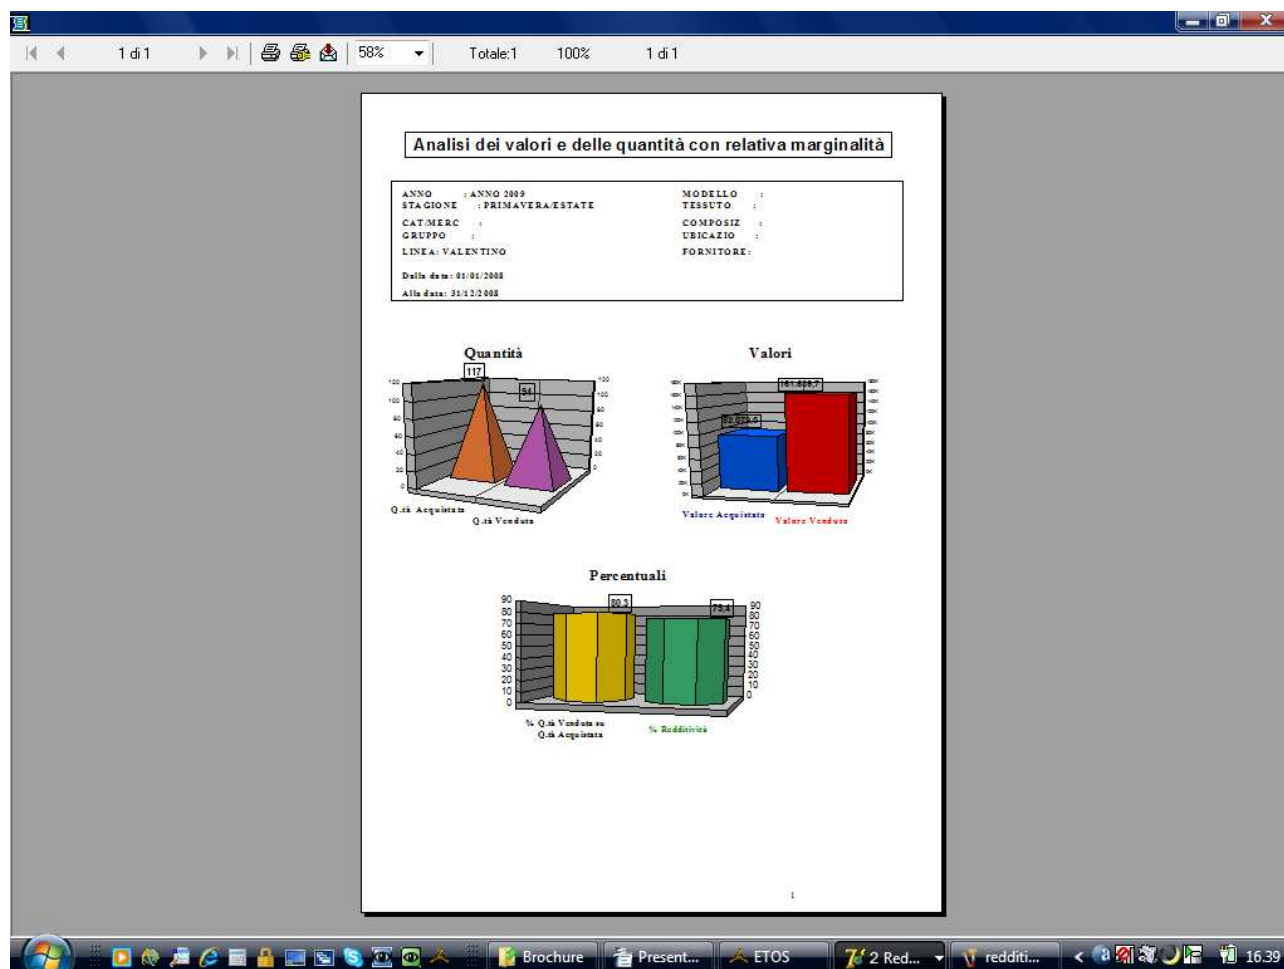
1 di 1 58% Totale:1 100% 1 di 1

Analisi dei valori e delle quantità con relativa marginalità

ANNO : ANNO 2009
STAGIONE : PRIMAVERA/ESTATE
CAT/MERC :
GRUPPO :
LINEA: VALENTINO
Dalla data: 01/01/2008
Alla data: 31/12/2008

MODELLO :
TESSUTO :
COMPOSIZ :
UBICAZIO :
FORNITORE:

Quantità

117
94
120
100
80
60
40
20
0

Q.tà Acquistata
Q.tà Venduta

Valori

161.829,7
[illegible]

Valore Acquistato
Valore Venduto

Percentuali

80,3
75,4
90
80
70
60
50
40
30
20
10
0

% Q.tà Venduta su Q.tà Acquistata
% Redditività

1

Brochure Present... ETOS 2 Red... redditi... 16.39